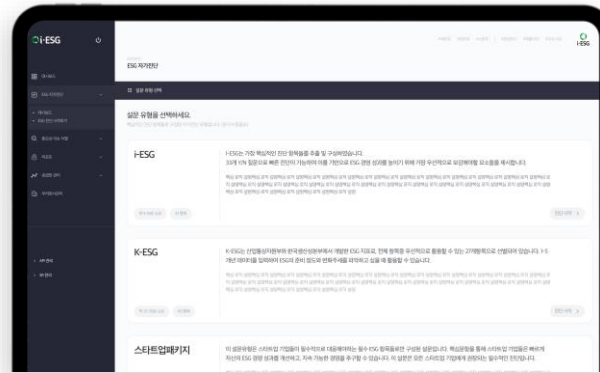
i-ESG

ESG 자가진단

설문 유형 선택

설문 유형을 선택하세요.

i-ESG

I-ESG는 가장 핵심적인 진단 항목들을 추출 및 구성하였습니다.

K-ESG

K-ESG는 산업통상자원부와 한국생산성본부에서 개발한 ESG 지표로, 전체 항목을 우선적으로 활용할 수 있는 27개항목으로 선별되어 있습니다.

스타트업패키지

i-ESG

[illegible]